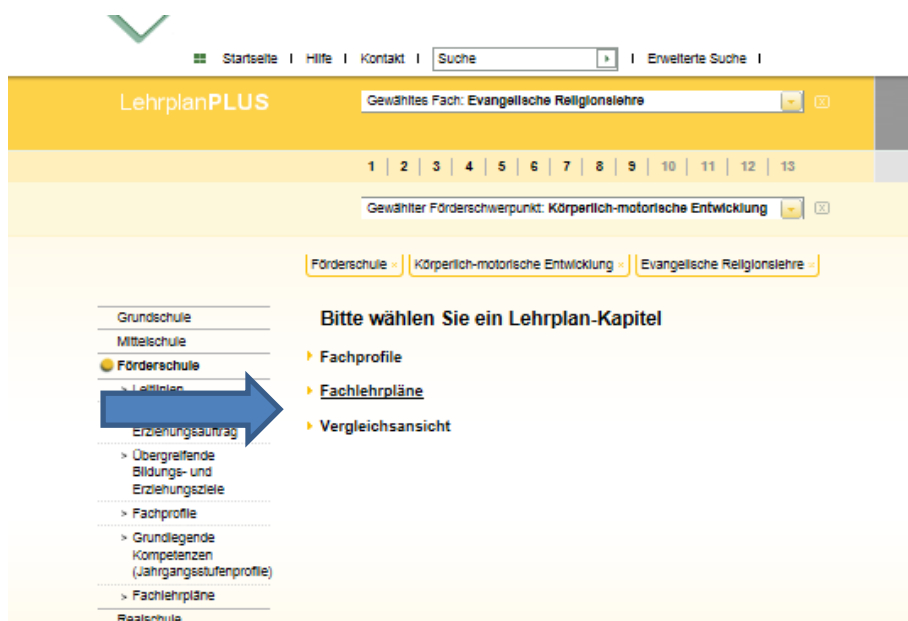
Startseite | Hilfe | Kontakt | Suche | Erweiterte Suche |

LehrplanPLUS

Gewähltes Fach: Evangelische Religionslehre

1 | 2 | 3 | 4 | 5 | 6 | 7 | 8 | 9 | 10 | 11 | 12 | 13

Gewählter Förderschwerpunkt: Körperlich-motorische Entwicklung

Förderschule × Körperlich-motorische Entwicklung × Evangelische Religionslehre ×

Grundschule
Mittelschule
Förderschule
> Leitlinien
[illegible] Erziehungsauftrag
> Übergreifende Bildungs- und Erziehungsziele
> Fachprofile
> Grundlegende Kompetenzen (Jahrgangsstufenprofile)
> Fachlehrpläne
Realschule

Bitte wählen Sie ein Lehrplan-Kapitel

Fachprofile

Fachlehrpläne

Vergleichsansicht